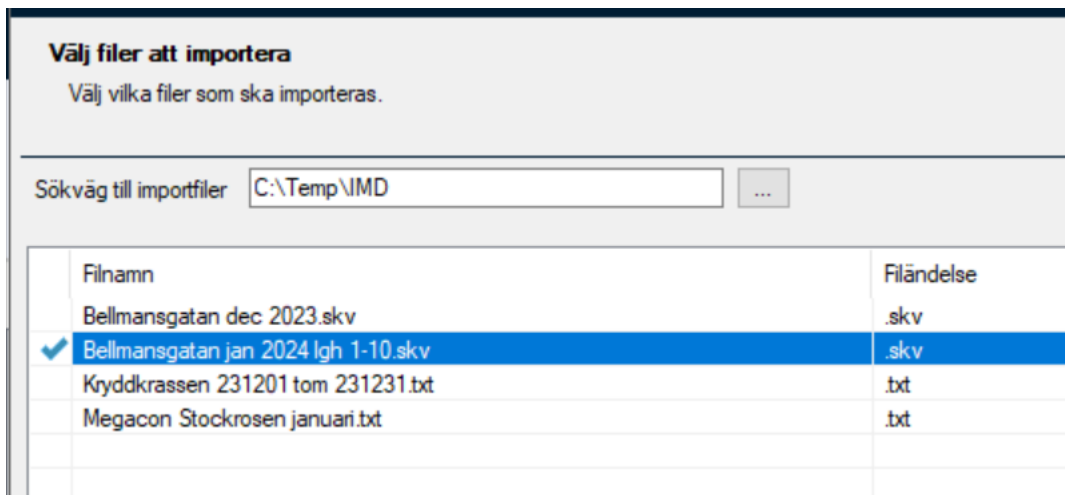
Välj filer att importera

Välj vilka filer som ska importeras.

Sökväg till importfiler C:\Temp\IMD ...

| | Filnamn | Filändelse |
|---|---|---|
| | Bellmansgatan dec 2023.skv | .skv |
| ✔ | Bellmansgatan jan 2024 lgh 1-10.skv | .skv |
| | Kryddkrassen 231201 tom 231231.txt | .txt |
| | Megacon Stockrosen januari.txt | .txt |